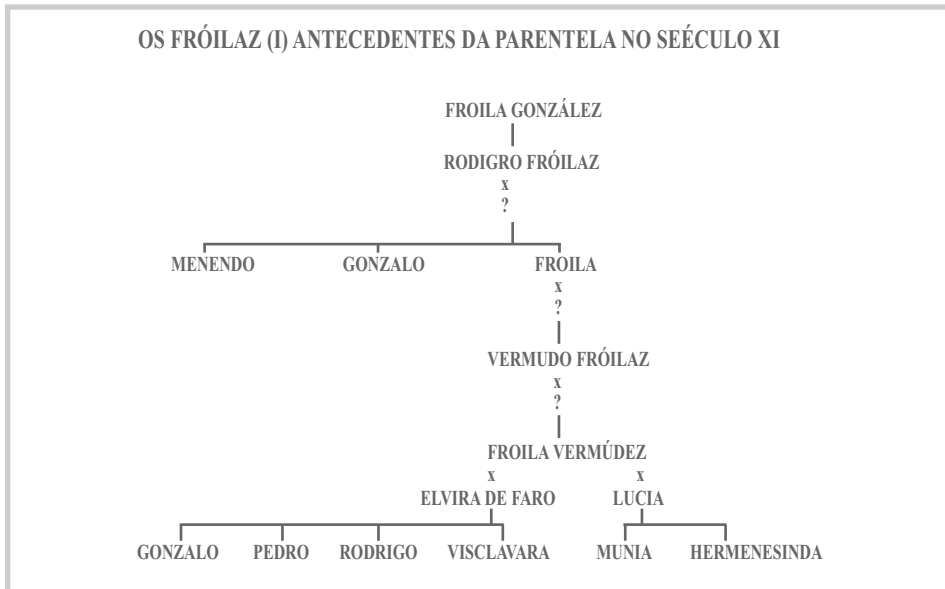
OS FRÓILAZ (I) ANTECEDENTES DA PARENTELA NO SEÉCULO XI

FROILA GONZÁLEZ

RODIGRO FRÓILAZ
x
?

MENENDO

GONZALO

FROILA
x
?

VERMUDO FRÓILAZ
x
?

FROILA VERMÚDEZ
x
ELVIRA DE FARO

x
LUCIA

GONZALO

PEDRO

RODRIGO

VISCLAVARA

MUNIA

HERMENESINDA